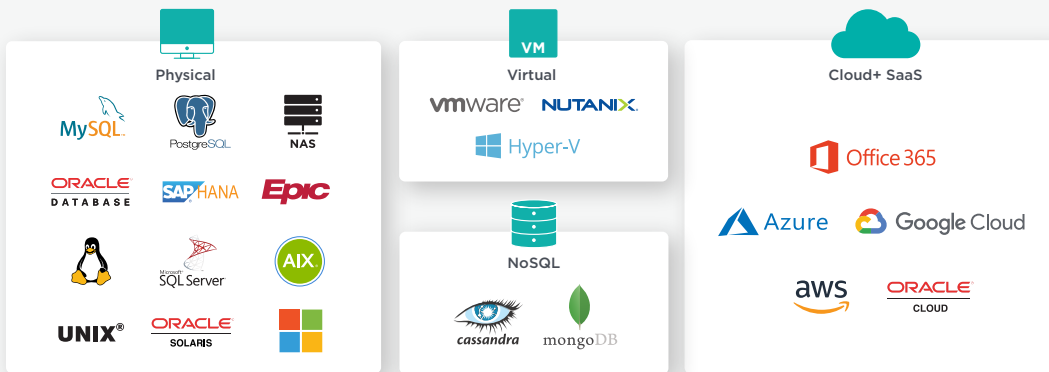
Physical

MySQL
PostgreSQL
NAS

ORACLE DATABASE
SAP HANA
Epic

Microsoft SQL Server
AIX

UNIX®
ORACLE SOLARIS

VM
Virtual

vmware
NUTANIX.
Hyper-V

NoSQL

cassandra
mongoDB

Cloud+ SaaS

Office 365

Azure
Google Cloud

aws
ORACLE CLOUD